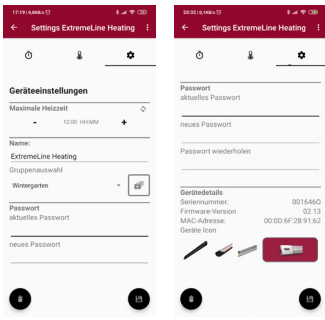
17:19 | 0,8KB/s

Settings ExtremeLine Heating

Geräteeinstellungen

Maximale Heizzeit

-

12:00 HH:MM

+

Name:

ExtremeLine Heating

Gruppenauswahl

Wintergarten

Passwort

aktuelles Passwort

neues Passwort

20:32 | 0,1KB/s

Settings ExtremeLine Heating

Passwort

aktuelles Passwort

neues Passwort

Passwort wiederholen

Gerätedetails

Seriennummer: 001646O

Firmware-Version 02.13

MAC-Adresse: 00:00:6F:28:91:62

Geräte Icon